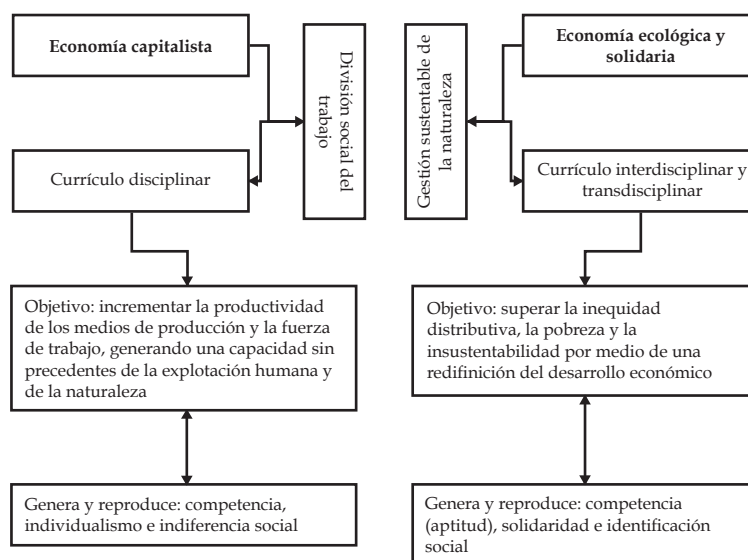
Economía capitalista

División social del trabajo

Currículo disciplinar

Objetivo: incrementar la productividad de los medios de producción y la fuerza de trabajo, generando una capacidad sin precedentes de la explotación humana y de la naturaleza

Genera y reproduce: competencia, individualismo e indiferencia social

Economía ecológica y solidaria

Gestión sustentable de la naturaleza

Currículo interdisciplinar y transdisciplinar

Objetivo: superar la inequidad distributiva, la pobreza y la insustentabilidad por medio de una redifinición del desarrollo económico

Genera y reproduce: competencia (aptitud), solidaridad e identificación social